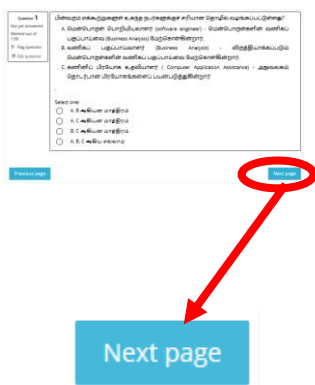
Question 1
Not yet answered
Marked out of 1.00
Flag question
Edit question

பின்வரும் கூற்றுகளுள் எந்த நபர்களுக்குச் சரியான தொழில் வழங்கப்பட்டுள்ளது?

A. மென்பொருள் பொறியியலாளர் (software engineer) - மென்பொருள்களின் வணிகப் பகுப்பாய்வை (Business Analysis) மேற்கொள்கின்றார்

B. வணிகப் பகுப்பாய்வாளர் (Business Analysis) - விருத்தியாக்கப்படும் மென்பொருள்களின் வணிகப் பகுப்பாய்வை மேற்கொள்கின்றார்.

C. கணினிப் பிரயோக உதவியாளர் ( Computer Application Assistance) - அலுவலகம் தொடர்பான பிரயோகங்களைப் பயன்படுத்துகின்றார்

Select one:
A, B ஆகியன மாத்திரம்
A, C ஆகியன மாத்திரம்
B, C ஆகியன மாத்திரம்
A, B, C ஆகிய எல்லாம்

Previous page

Next page

Next page